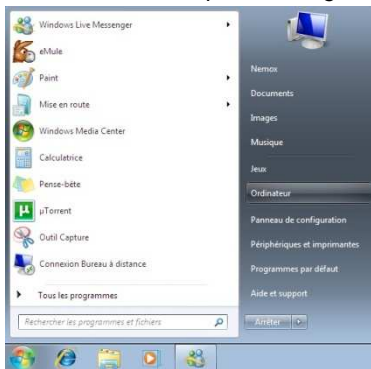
Windows Live Messenger
eMule
Paint
Mise en route
Windows Media Center
Calculatrice
Pense-bête
µTorrent
Outil Capture
Connexion Bureau à distance
Tous les programmes
Rechercher les programmes et fichiers

Nemox
Documents
Images
Musique
Jeux
Ordinateur
Panneau de configuration
Périphériques et imprimantes
Programmes par défaut
Aide et support
Arrêter